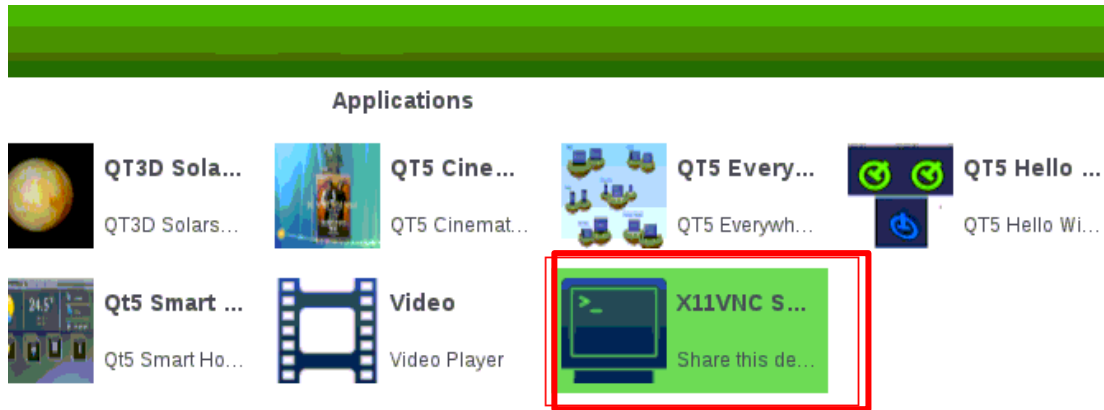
Applications

QT3D Sola...
QT3D Solars...

QT5 Cine...
QT5 Cinemat...

QT5 Every...
QT5 Everywh...

QT5 Hello ...
QT5 Hello Wi...

24.5°

Qt5 Smart ...
Qt5 Smart Ho...

Video
Video Player

X11VNC S...
Share this de...